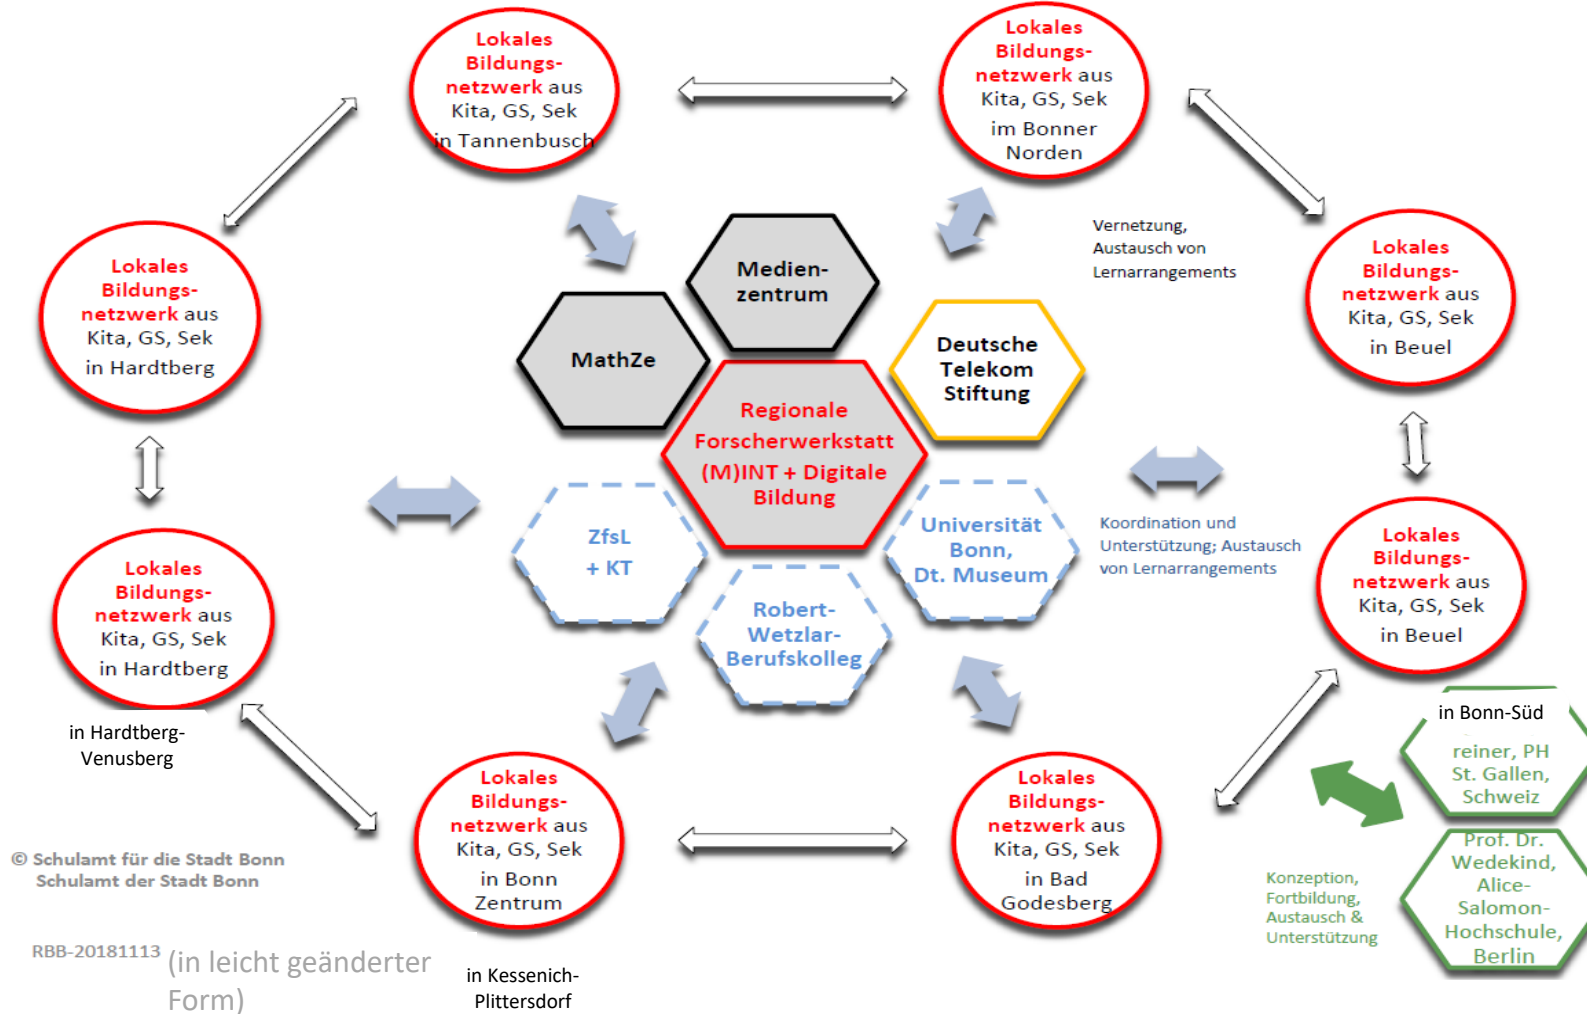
Lokales Bildungsnetzwerk aus Kita, GS, Sek in Tannenbusch

Lokales Bildungsnetzwerk aus Kita, GS, Sek im Bonner Norden

Lokales Bildungsnetzwerk aus Kita, GS, Sek in Hardtberg

Medienzentrum

MathZe

Vernetzung, Austausch von Lernarrangements

Lokales Bildungsnetzwerk aus Kita, GS, Sek in Beuel

Deutsche Telekom Stiftung

Regionale Forscherwerkstatt (M)INT + Digitale Bildung

ZfsL + KT

Universität Bonn, Dt. Museum

Koordination und Unterstützung; Austausch von Lernarrangements

Lokales Bildungsnetzwerk aus Kita, GS, Sek in Hardtberg

Robert-Wetzlar-Berufskolleg

Lokales Bildungsnetzwerk aus Kita, GS, Sek in Beuel

in Hardtberg-Venusberg

in Bonn-Süd

reiner, PH St. Gallen, Schweiz

© Schulamt für die Stadt Bonn
Schulamt der Stadt Bonn

Lokales Bildungsnetzwerk aus Kita, GS, Sek in Bonn Zentrum

Lokales Bildungsnetzwerk aus Kita, GS, Sek in Bad Godesberg

Konzeption, Fortbildung, Austausch & Unterstützung

Prof. Dr. Wedekind, Alice-Salomon-Hochschule, Berlin

RBB-20181113 (in leicht geänderter Form)

in Kessenich-Plittersdorf